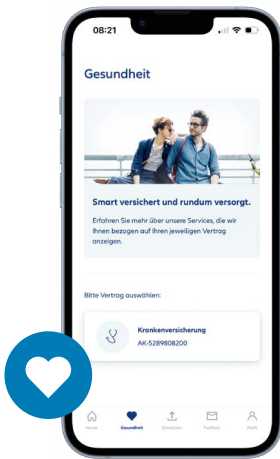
08:21

Gesundheit

Smart versichert und rundum versorgt.

Erfahren Sie mehr über unsere Services, die wir Ihnen bezogen auf Ihren jeweiligen Vertrag anzeigen.

Bitte Vertrag auswählen:

Krankenversicherung
AK-5289808200

Home Gesundheit Einreichen Postfach Profil